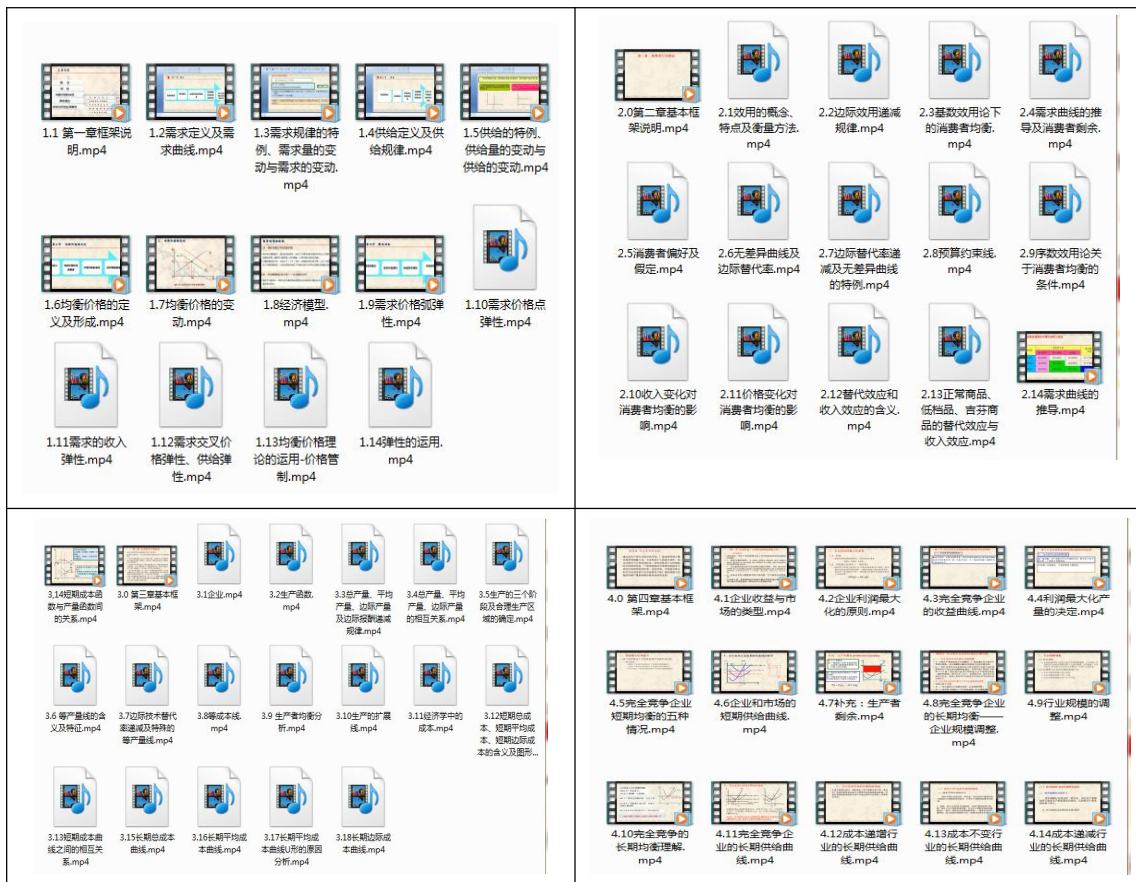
1.1 第一章框架说明.mp4
1.2需求定义及需求曲线.mp4
1.3需求规律的特例、需求量的变动与需求的变动.mp4
1.4供给定义及供给规律.mp4
1.5供给的特例、供给量的变动与供给的变动.mp4
1.6均衡价格的定义及形成.mp4
1.7均衡价格的变动.mp4
1.8经济模型.mp4
1.9需求价格弧弹性.mp4
1.10需求价格点弹性.mp4
1.11需求的收入弹性.mp4
1.12需求交叉价格弹性、供给弹性.mp4
1.13均衡价格理论的运用-价格管制.mp4
1.14弹性的运用.mp4

2.0第二章基本框架说明.mp4
2.1效用的概念、特点及衡量方法.mp4
2.2边际效用递减规律.mp4
2.3基数效用论下的消费者均衡.mp4
2.4需求曲线的推导及消费者剩余.mp4
2.5消费者偏好及假定.mp4
2.6无差异曲线及边际替代率.mp4
2.7边际替代率递减及无差异曲线的特例.mp4
2.8预算约束线.mp4
2.9序数效用论关于消费者均衡的条件.mp4
2.10收入变化对消费者均衡的影响.mp4
2.11价格变化对消费者均衡的影响.mp4
2.12替代效应和收入效应的含义.mp4
2.13正常商品、低档品、吉芬商品的替代效应与收入效应.mp4
2.14需求曲线的推导.mp4

3.14短期成本函数与产量函数间的关系.mp4
3.0 第三章基本框架.mp4
3.1企业.mp4
3.2生产函数.mp4
3.3总产量、平均产量、边际产量及边际报酬递减规律.mp4
3.4总产量、平均产量、边际产量的相互关系.mp4
3.5生产的三个阶段及合理生产区域的确定.mp4
3.6 等产量线的含义及特征.mp4
3.7边际技术替代率递减及特殊的等产量线.mp4
3.8等成本线.mp4
3.9 生产者均衡分析.mp4
3.10生产的扩展线.mp4
3.11经济学中的成本.mp4
3.12短期总成本、短期平均成本、短期边际成本的含义及图形...
3.13短期成本曲线之间的相互关系.mp4
3.15长期总成本曲线.mp4
3.16长期平均成本曲线.mp4
3.17长期平均成本曲线U形的原因分析.mp4
3.18长期边际成本曲线.mp4

4.0 第四章基本框架.mp4
4.1企业收益与市场的类型.mp4
4.2企业利润最大化的原则.mp4
4.3完全竞争企业的收益曲线.mp4
4.4利润最大化产量的决定.mp4
4.5完全竞争企业短期均衡的五种情况.mp4
4.6企业和市场的短期供给曲线.mp4
4.7补充：生产者剩余.mp4
4.8完全竞争企业的长期均衡——企业规模调整.mp4
4.9行业规模的调整.mp4
4.10完全竞争的长期均衡理解.mp4
4.11完全竞争企业的长期供给曲线.mp4
4.12成本递增行业的长期供给曲线.mp4
4.13成本不变行业的长期供给曲线.mp4
4.14成本递减行业的长期供给曲线.mp4